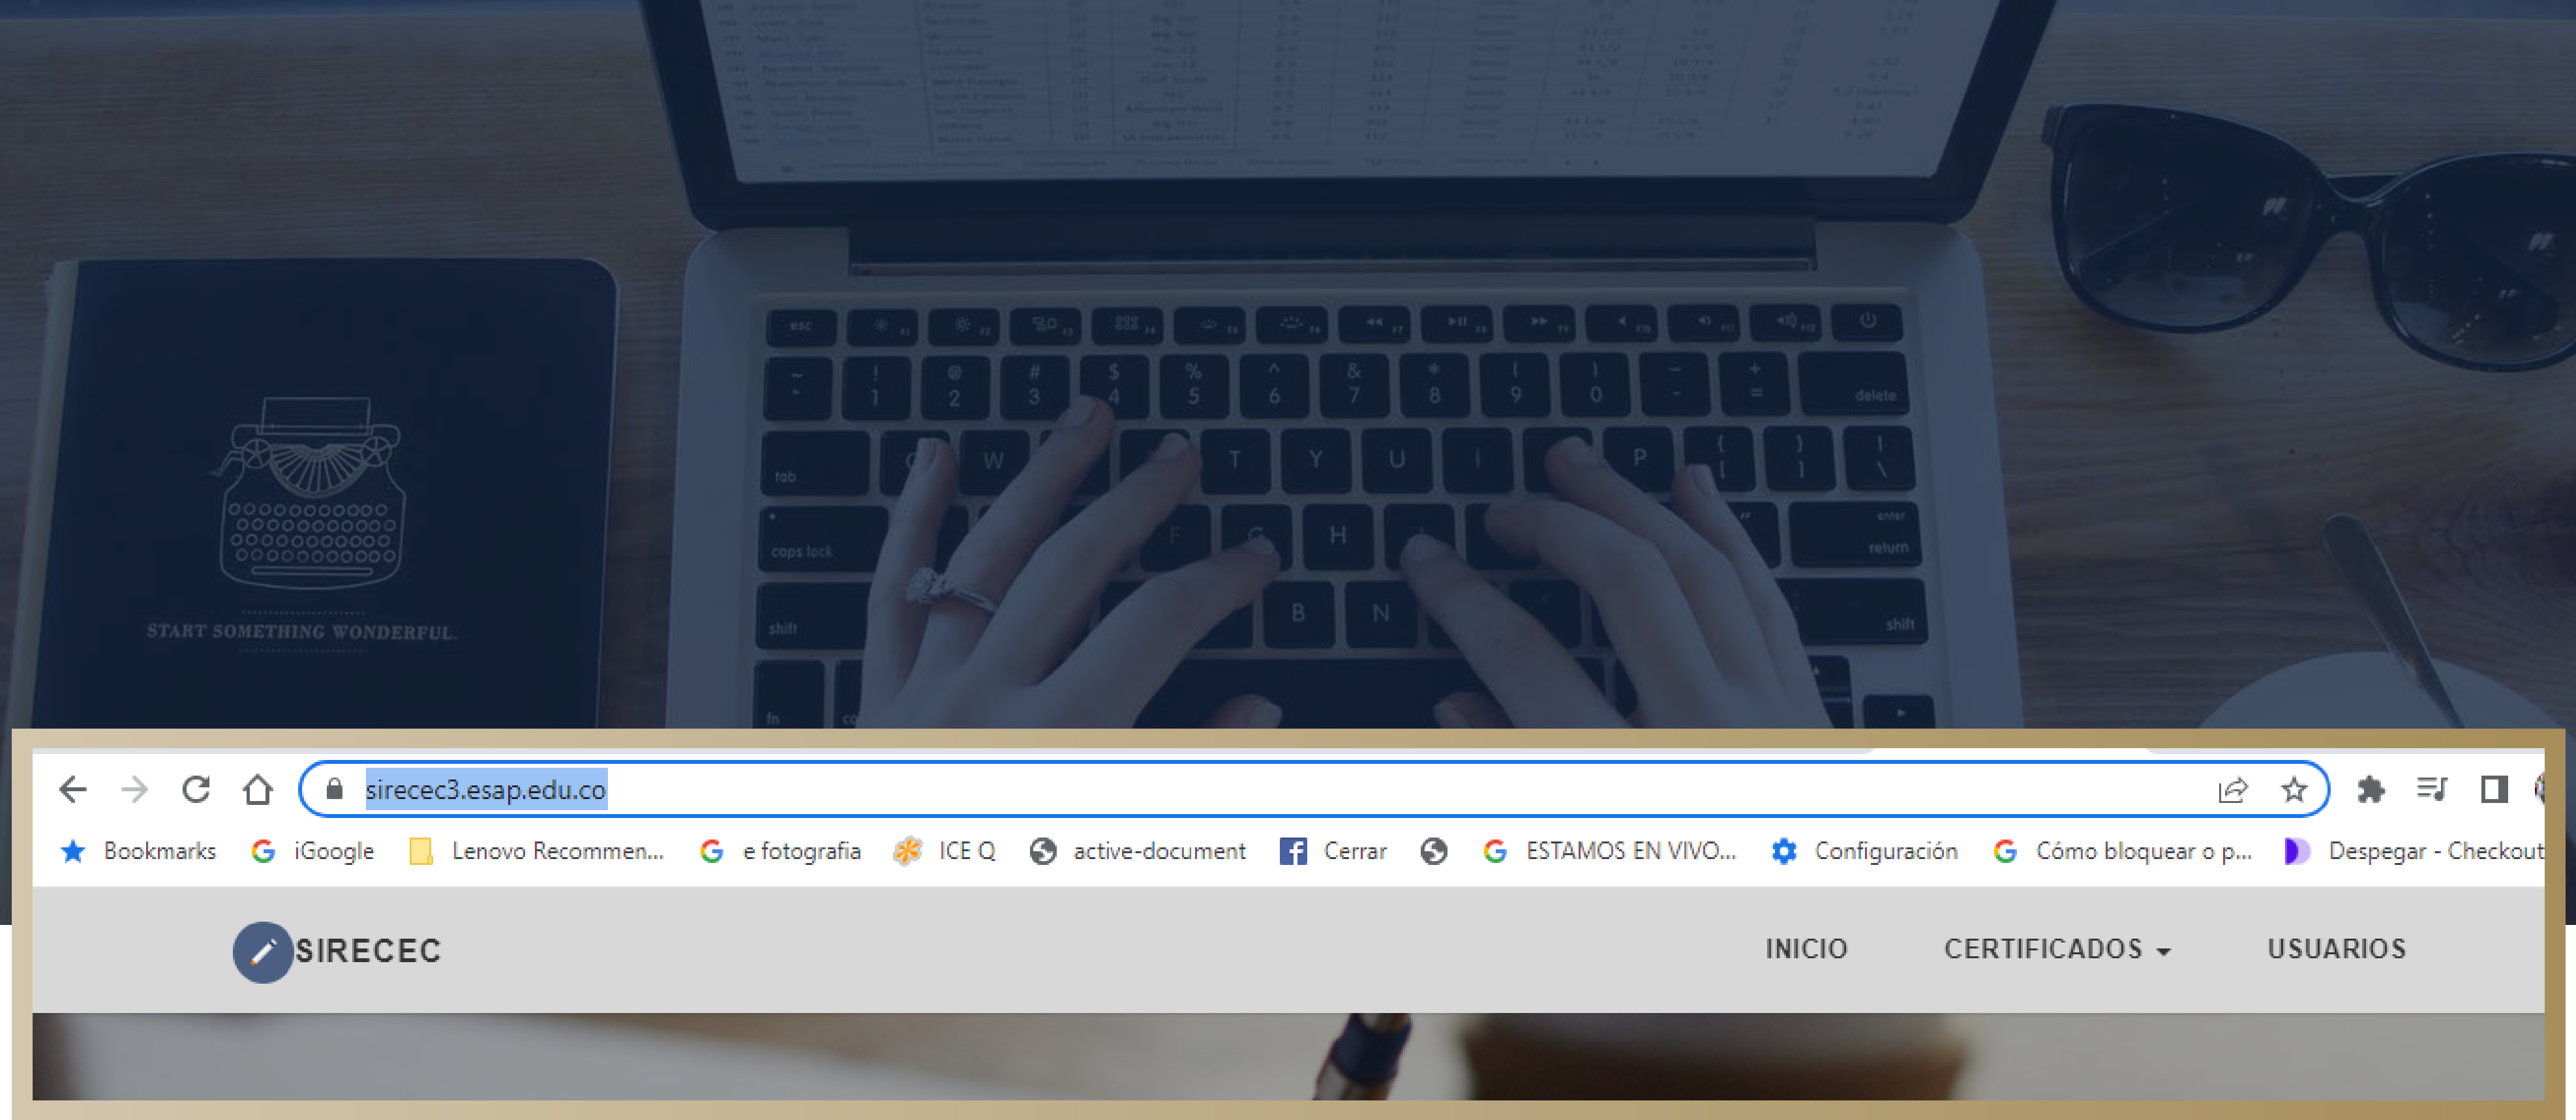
START SOMETHING WONDERFUL.

sirecec3.esap.edu.co

Bookmarks iGoogle Lenovo Recommen... e fotografia ICE Q active-document Cerrar ESTAMOS EN VIVO... Configuración Cómo bloquear o p... Despegar - Checkout

SIRECEC

INICIO CERTIFICADOS USUARIOS